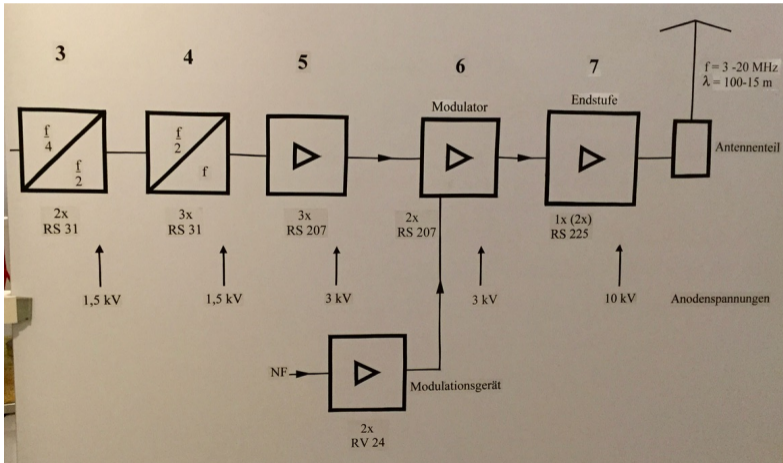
3

4

5

6

7

$f = 3$ -20 MHz
$\lambda = 100$-15 m

$\frac{f}{4}$

$\frac{f}{2}$

$\frac{f}{2}$

f

Modulator

Endstufe

Antennenteil

2x
RS 31

3x
RS 31

3x
RS 207

2x
RS 207

1x (2x)
RS 225

1,5 kV

1,5 kV

3 kV

3 kV

10 kV

Anodenspannungen

NF

Modulationsgerät

2x
RV 24